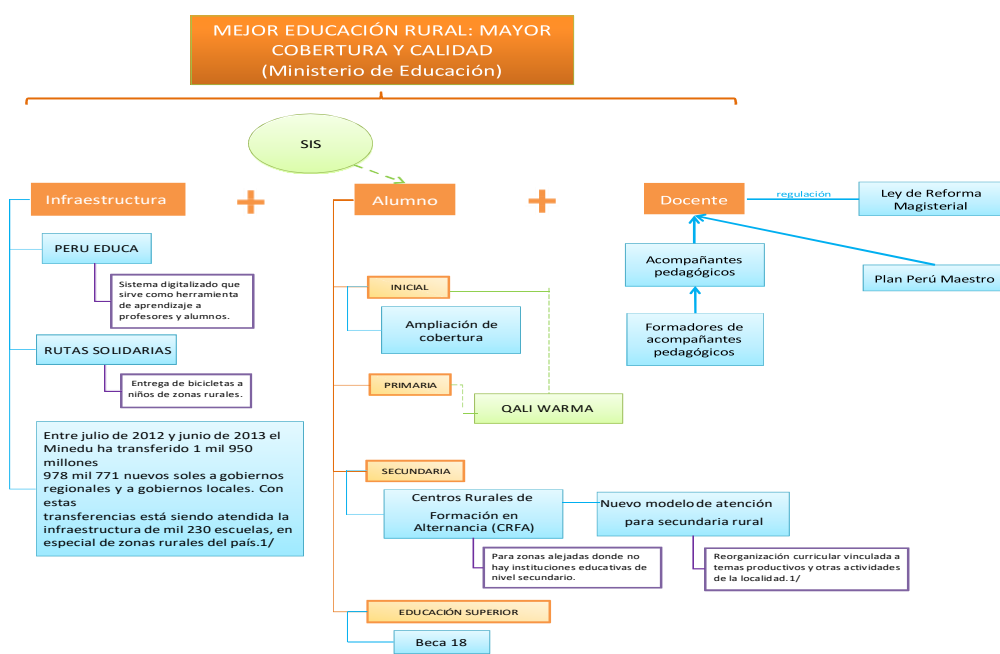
MEJOR EDUCACIÓN RURAL: MAYOR COBERTURA Y CALIDAD
(Ministerio de Educación)

SIS

Infraestructura

+

Alumno

+

Docente

regulación

Ley de Reforma Magisterial

PERU EDUCA

Sistema digitalizado que sirve como herramienta de aprendizaje a profesores y alumnos.

RUTAS SOLIDARIAS

Entrega de bicicletas a niños de zonas rurales.

Entre julio de 2012 y junio de 2013 el Minedu ha transferido 1 mil 950 millones
978 mil 771 nuevos soles a gobiernos regionales y a gobiernos locales. Con estas
transferencias está siendo atendida la infraestructura de mil 230 escuelas, en especial de zonas rurales del país.1/

INICIAL

Ampliación de cobertura

PRIMARIA

QALI WARMA

SECUNDARIA

Centros Rurales de Formación en Alternancia (CRFA)

Para zonas alejadas donde no hay instituciones educativas de nivel secundario.

Nuevo modelo de atención para secundaria rural

Reorganización curricular vinculada a temas productivos y otras actividades de la localidad.1/

EDUCACIÓN SUPERIOR

Beca 18

Acompañantes pedagógicos

Plan Perú Maestro

Formadores de acompañantes pedagógicos